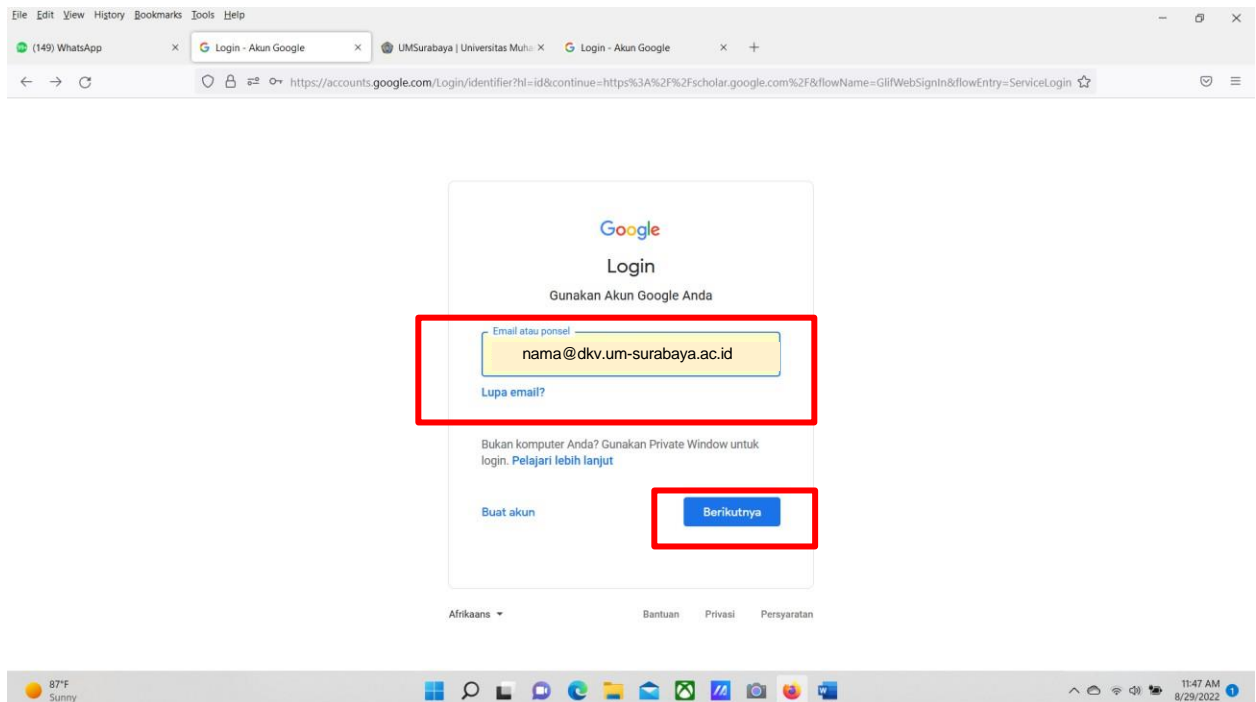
File Edit View History Bookmarks Tools Help

(149) WhatsApp × Login - Akun Google × UMSurabaya | Universitas Muha × Login - Akun Google × +

https://accounts.google.com/Login/identifier?hl=id&continue=https%3A%2F%2Fscholar.google.com%2F&flowName=GlifWebSignIn&flowEntry=ServiceLogin

Google

Login

Gunakan Akun Google Anda

Email atau ponsel

nama@dkv.um-surabaya.ac.id

Lupa email?

Bukan komputer Anda? Gunakan Private Window untuk login. Pelajari lebih lanjut

Buat akun

Berikutnya

Afrikaans

Bantuan Privasi Persyaratan

87°F
Sunny

11:47 AM
8/29/2022

1